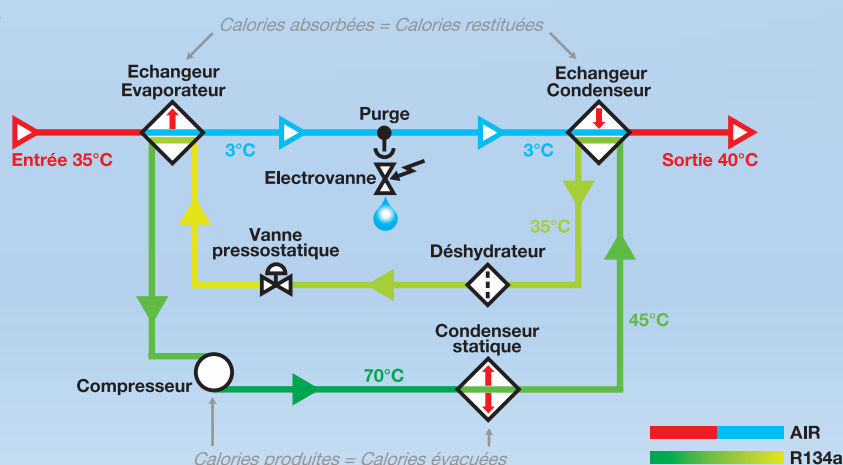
Calories absorbées = Calories restituées

Echangeur Evaporateur

Echangeur Condenseur

Purge

Entrée 35°C

3°C

3°C

Sortie 40°C

Electrovanne

35°C

Vanne pressostatique

Déshydrateur

45°C

Condenseur statique

Compresseur

70°C

AIR

R134a

Calories produites = Calories évacuées